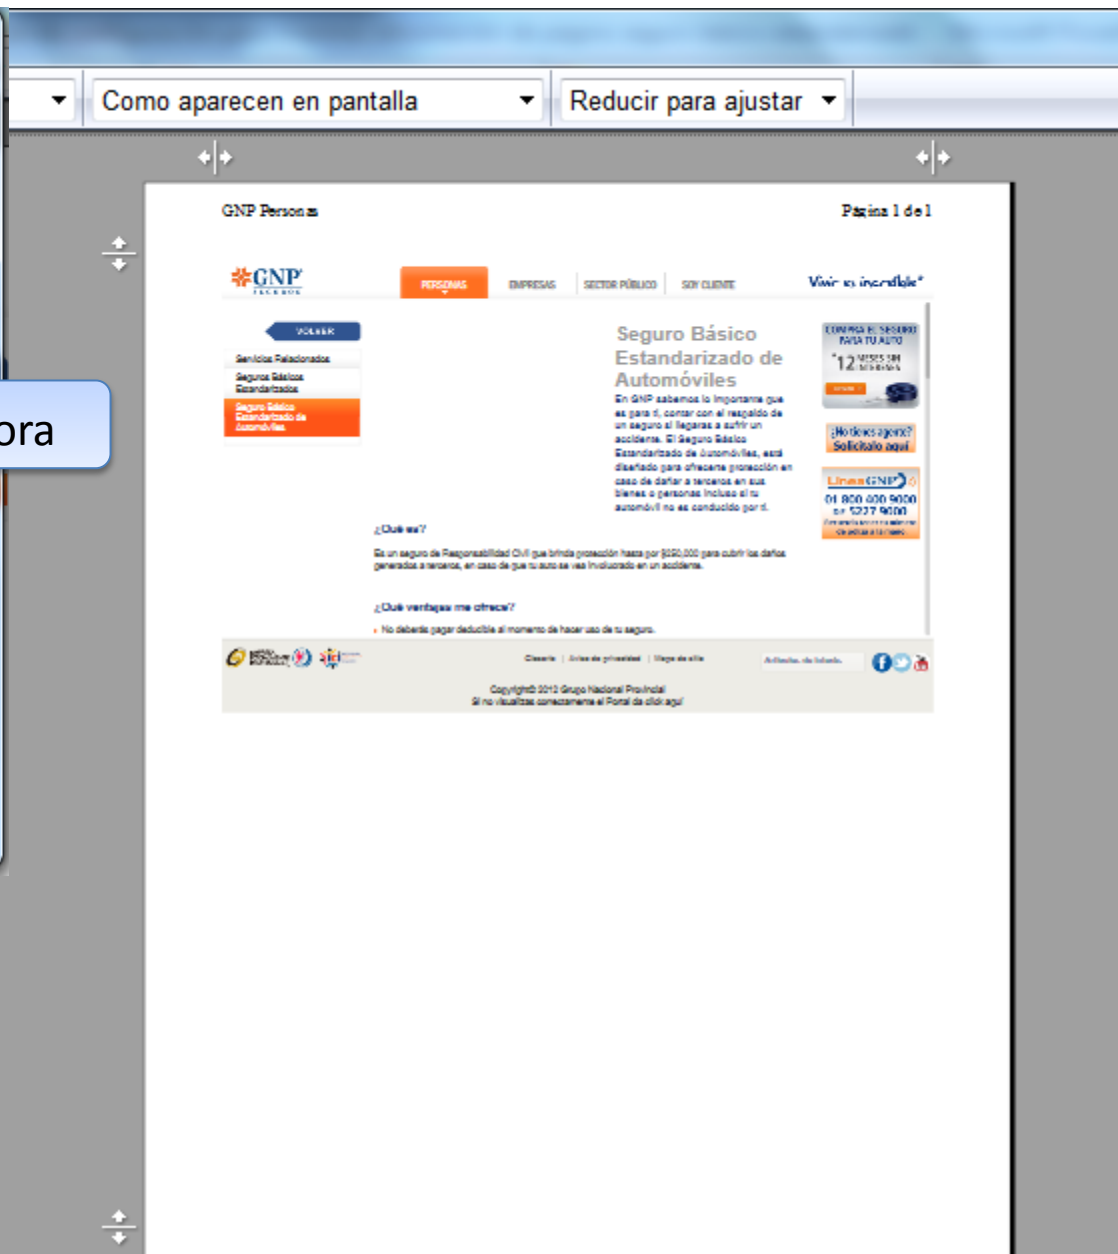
Como aparecen en pantalla
Reducir para ajustar

ora

GNP Personas

Página 1 de 1

GNP

PERSONAS
EMPRESAS
SECTOR PÚBLICO
SOY CLIENTE

Vivir es increíble*

VOLVER

Servicios Relacionados
Seguros Básicos Estandarizados
Seguro Básico Estandarizado de Automóviles

Seguro Básico Estandarizado de Automóviles

En GNP sabemos lo importante que es para ti, contar con el respaldo de un seguro si llegaras a sufrir un accidente. El Seguro Básico Estandarizado de Automóviles, está diseñado para ofrecerte protección en caso de dañar a terceros en sus bienes o personas incluso si tu automóvil no es conducido por ti.

COMPRA EL SEGURO PARA TU AUTO
12 MESES SIN INTERESES

¿No tienes agente? Solicítalo aquí

Línea GNP
01 800 400 9000
ó 5227 9000

¿Qué es?

Es un seguro de Responsabilidad Civil que brinda protección hasta por $250,000 para cubrir los daños generados a terceros, en caso de que tu auto se vea involucrado en un accidente.

¿Qué ventajas me ofrece?

No deberás pagar deducible al momento de hacer uso de tu seguro.

Glosario | Aviso de privacidad | Mapa de sitio

Copyright© 2012 Grupo Nacional Provincial
Si no visualizas correctamente el Portal da click aquí